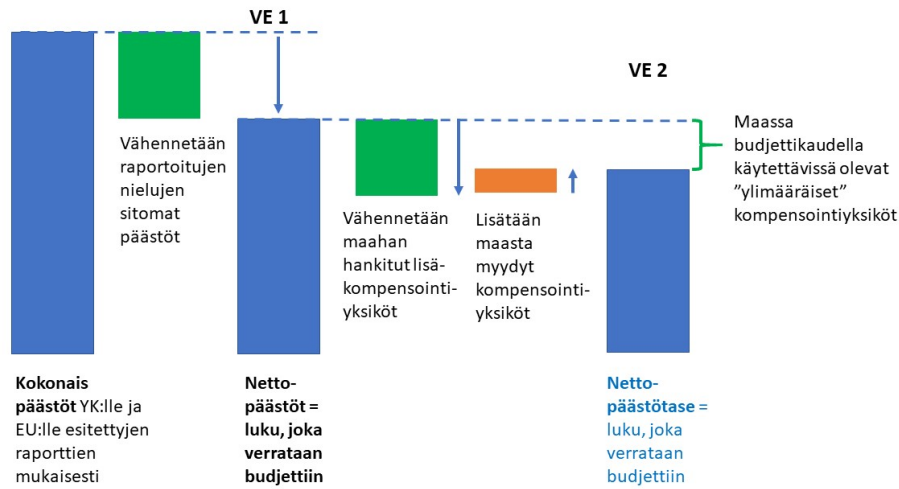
VE 1

VE 2

Vähennetään raportoitujen nielujen sitomat päästöt

Vähennetään maahan hankitut lisäkompensointiyksiköt

Lisätään maasta myydyt kompensointiyksiköt

Maassa budjettikaudella käytettävissä olevat ”ylimääräiset” kompensointiyksiköt

Kokonais päästöt YK:lle ja EU:lle esitettyjen raporttien mukaisesti

Nettopäästöt = luku, joka verrataan budjettiin

Nettopäästötase = luku, joka verrataan budjettiin